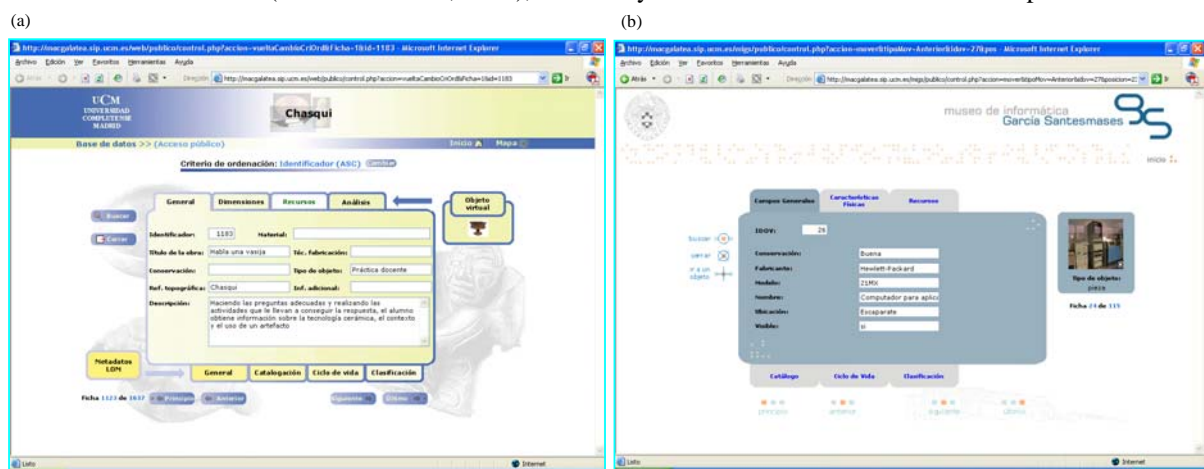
(a)

http://macgalatea.sip.ucm.es/web/publico/control.php?accion=vueltaCambioCriOrdAFicha=1&id=1183 - Microsoft Internet Explorer

Archivo Edición Ver Favoritos Herramientas Ayuda

Dirección http://macgalatea.sip.ucm.es/web/publico/control.php?accion=vueltaCambioCriOrdAFicha=1&id=1183

UCM UNIVERSIDAD COMPLUTENSE MADRID

Chasqui

Base de datos >> (Acceso público)

Inicio Mapa

Criterio de ordenación: Identificador (ASC) Cambiar

General Dimensiones Recursos Análisis

Objeto virtual

Buscar

Cerrar

Identificador: 1183 Material:

Título de la obra: Habla una vasija Téc. fabricación:

Conservación: Tipo de objeto: Práctica docente

Ref. topográfica: Chasqui Inf. adicional:

Descripción: Haciendo las preguntas adecuadas y realizando las actividades que le llevan a conseguir la respuesta, el alumno obtiene información sobre la tecnología cerámica, el contexto y el uso de un artefacto

Metadatos LOM

General Catalogación Ciclo de vida Clasificación

Ficha 1123 de 1637 Principio Anterior Siguiente Último

Listo Internet

(b)

http://macgalatea.sip.ucm.es/migs/publico/control.php?accion=moverEltipoMov=Anterior&idov=27&pos - Microsoft Internet Explorer

Archivo Edición Ver Favoritos Herramientas Ayuda

museo de informática García Santesmases

inicio

Campos Generales Características Físicas Recursos

IDOV: 26

buscar

cerrar

ir a un objeto

Conservación: Buena

Fabricante: Hewlett-Packard

Modelo: 21MX

Nombre: Computador para aplic

Ubicación: Escaparate

Visible: si

Tipo de objeto: pieza

Ficha 24 de 115

Catálogo Ciclo de Vida Clasificación

principio anterior siguiente último

Listo Internet